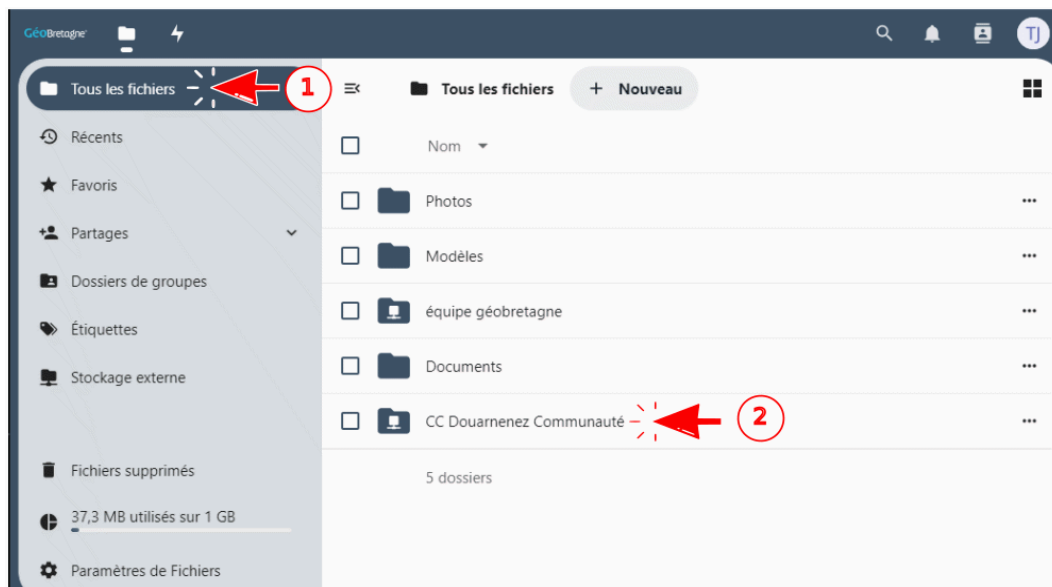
GéoBretagne

TJ

Tous les fichiers

1

Récents

Favoris

Partages

Dossiers de groupes

Étiquettes

Stockage externe

Fichiers supprimés

37,3 MB utilisés sur 1 GB

Paramètres de Fichiers

Tous les fichiers

+ Nouveau

Nom

Photos

Modèles

équipe géobretagne

Documents

CC Douarnenez Communauté

2

5 dossiers